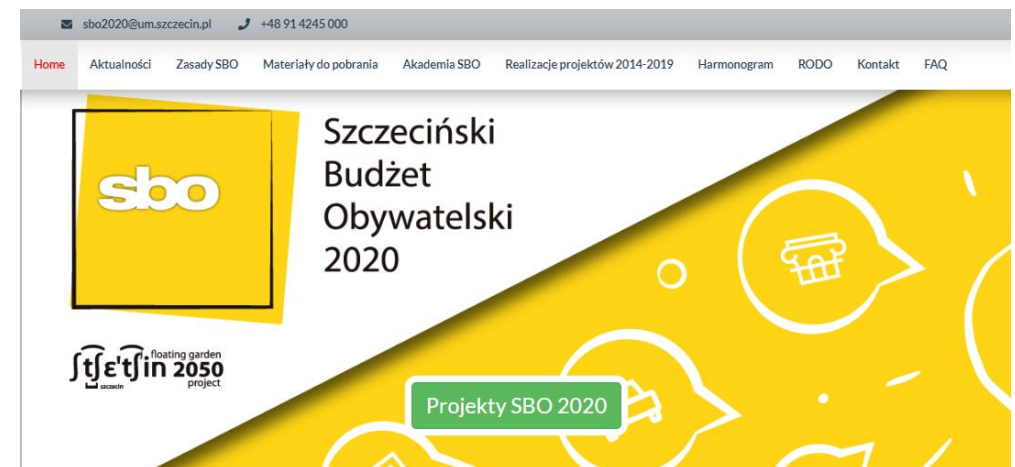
sbo2020@um.szczecin.pl +48 91 4245 000

Home Aktualności Zasady SBO Materiały do pobrania Akademia SBO Realizacje projektów 2014-2019 Harmonogram RODO Kontakt FAQ

sbo

Szczeciński Budżet Obywatelski 2020

ʃtʃɛ'tʃin floating garden 2050 project szczecin

Projekty SBO 2020